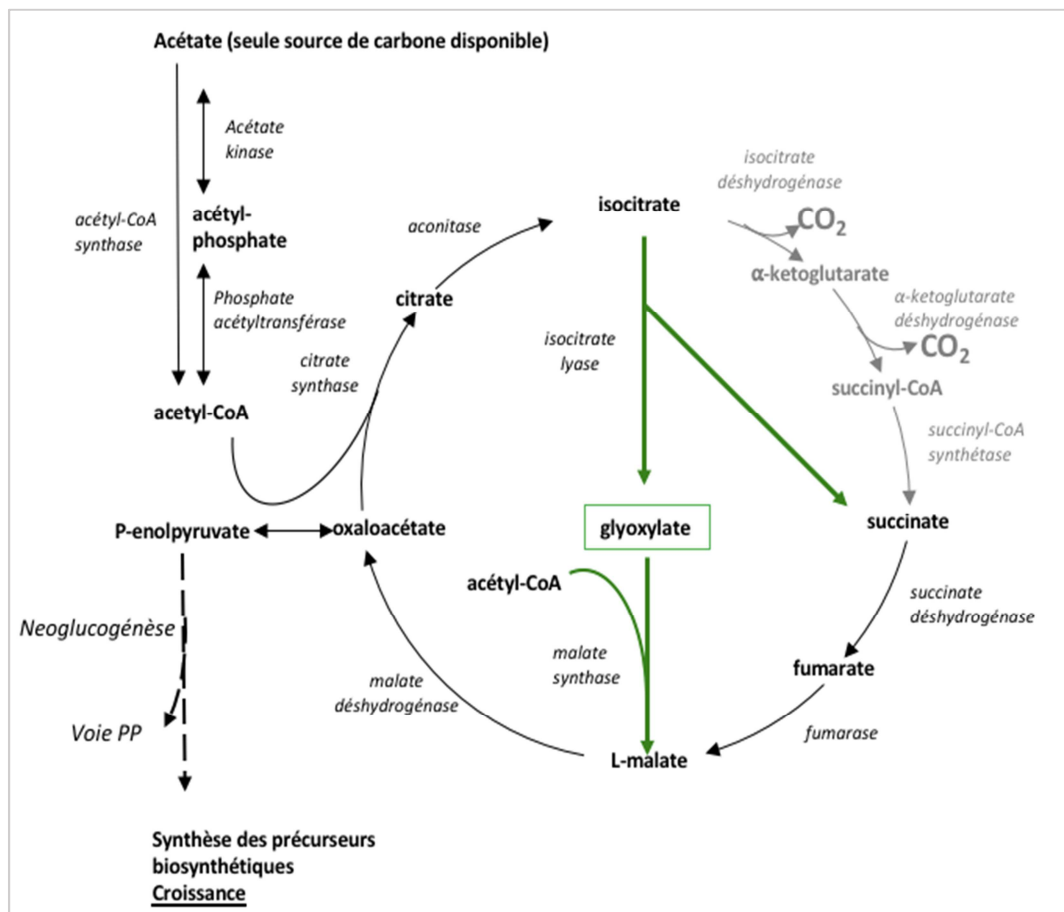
Acétate (seule source de carbone disponible)

Acétate kinase

acétyl-CoA synthase

acétyl-phosphate

Phosphate acétyltransférase

acetyl-CoA

aconitase

citrate

citrate synthase

isocitrate

isocitrate déshydrogénase

$CO_2$

α-ketoglutarate

α-ketoglutarate déshydrogénase

$CO_2$

succinyl-CoA

succinyl-CoA synthétase

isocitrate lyase

P-enolpyruvate

oxaloacétate

glyoxylate

succinate

acétyl-CoA

succinate déshydrogénase

Neoglucogénèse

malate synthase

fumarate

malate déshydrogénase

Voie PP

fumarase

L-malate

Synthèse des précurseurs biosynthétiques
Croissance